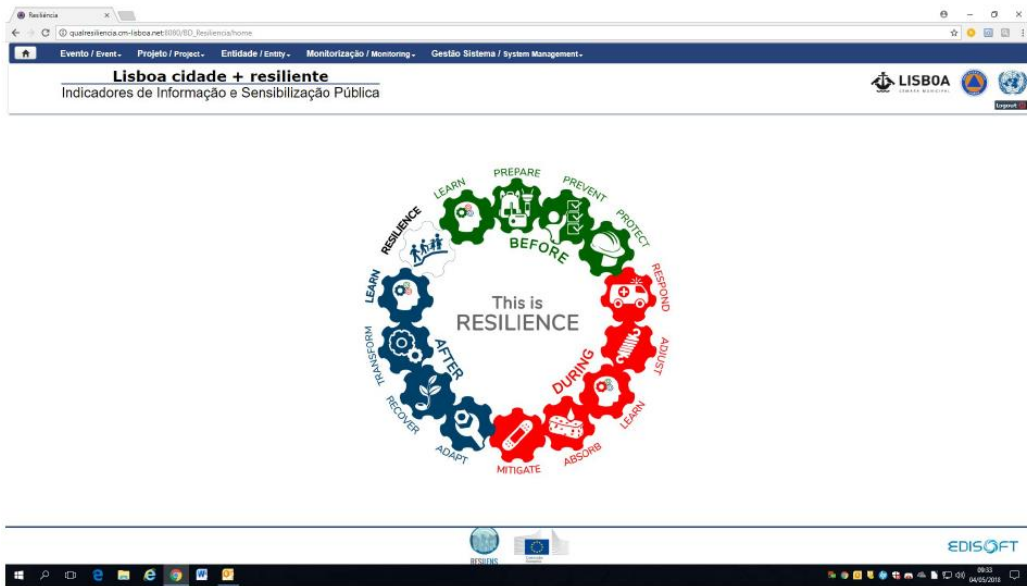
Resiliência ×

qualresiliencia.cm-lisboa.net:8080/BD_Resiliencia/home

Evento / Event ▾ Projeto / Project ▾ Entidade / Entity ▾ Monitorização / Monitoring ▾ Gestão Sistema / System Management ▾

Lisboa cidade + resiliente
Indicadores de Informação e Sensibilização Pública

LISBOA
CÂMARA MUNICIPAL

Logout

This is
RESILIENCE

RESILIENCE
LEARN
PREPARE
PREVENT
PROTECT
BEFORE
RESPOND
ADJUST
DURING
LEARN
ABSORB
MITIGATE
ADAPT
RECOVER
TRANSFORM
AFTER
LEARN

RESILENS

EDISOFT

09:33
04/05/2018